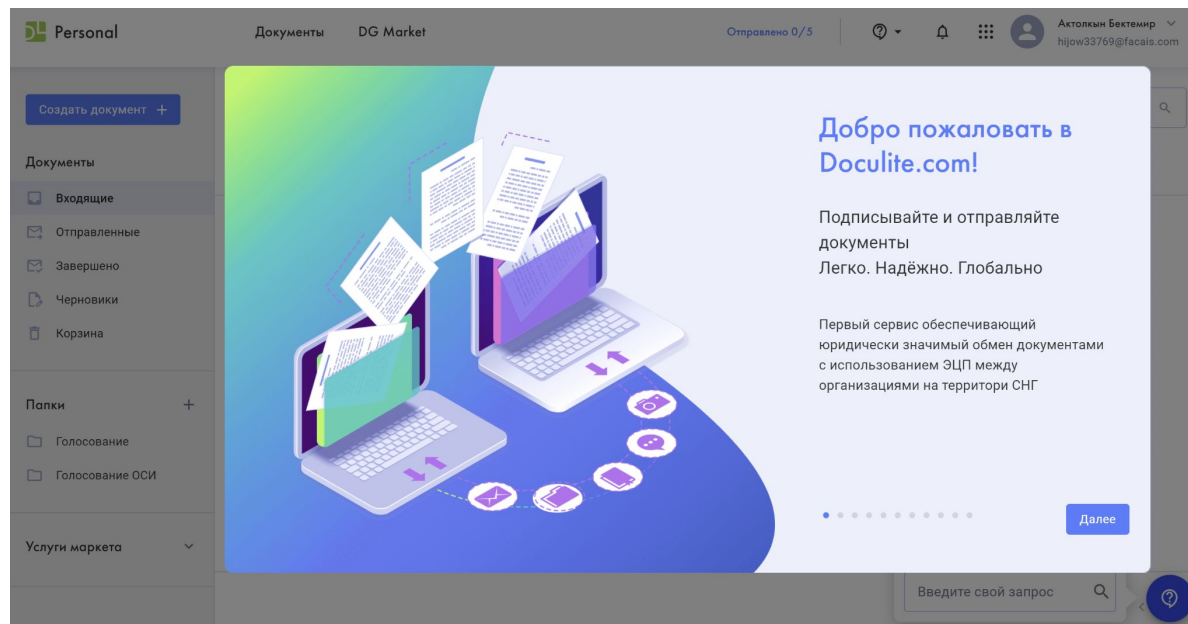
Personal

Документы

DG Market

Отправлено 0/5

Актолкын Бектемир
hijow33769@facais.com

Создать документ +

Документы

Входящие

Отправленные

Завершено

Черновики

Корзина

Папки +

Голосование

Голосование ОСИ

Услуги маркета

Добро пожаловать в Doculite.com!

Подписывайте и отправляйте документы
Легко. Надёжно. Глобально

Первый сервис обеспечивающий юридически значимый обмен документами с использованием ЭЦП между организациями на территори СНГ

Далее

Введите свой запрос